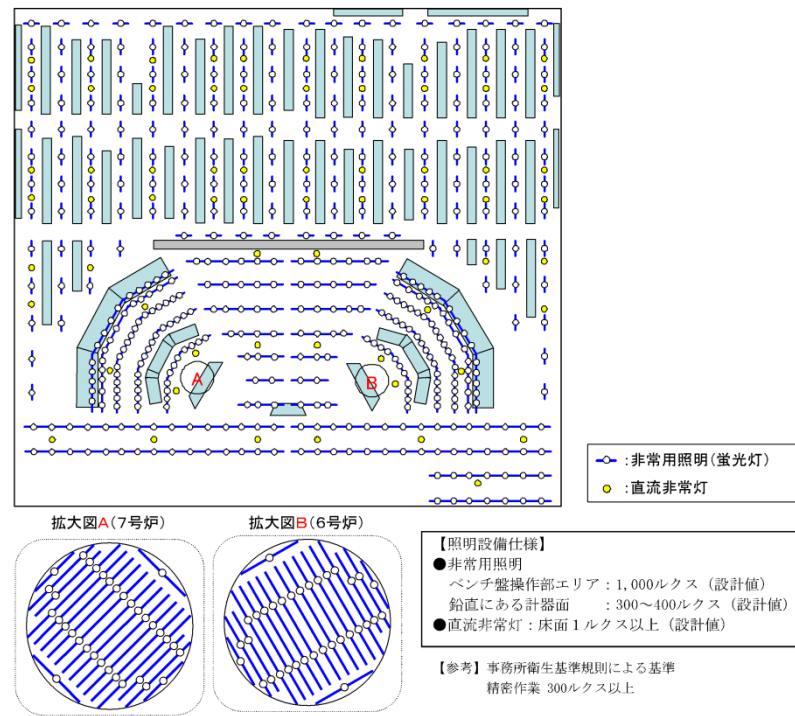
A

B

:非常用照明(蛍光灯)

:直流非常灯

拡大図A(7号炉)

拡大図B(6号炉)

【照明設備仕様】
●非常用照明
ベンチ盤操作部エリア:1,000ルクス(設計値)
鉛直にある計器面　　:300～400ルクス(設計値)
●直流非常灯:床面1ルクス以上(設計値)

【参考】事務所衛生基準規則による基準
精密作業 300ルクス以上